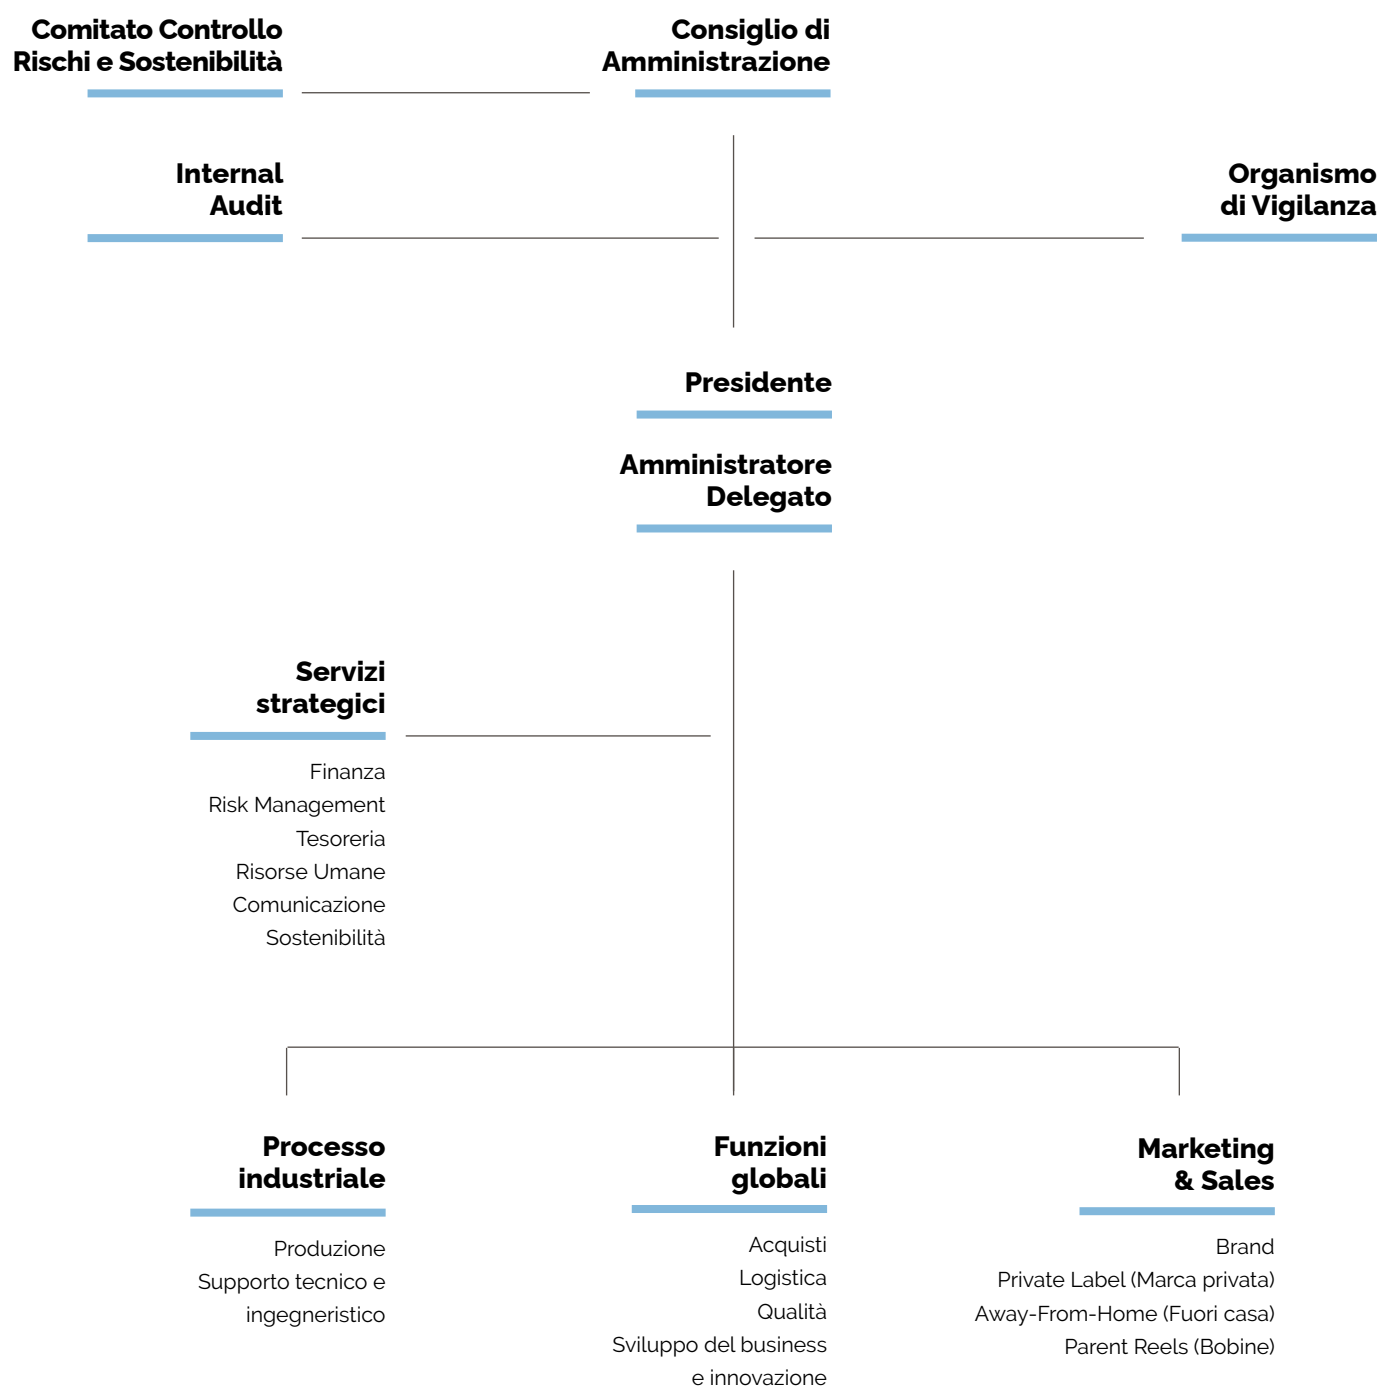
Comitato Controllo Rischi e Sostenibilità

Consiglio di Amministrazione

Internal Audit

Organismo di Vigilanza

Presidente

Amministratore Delegato

Servizi strategici

Finanza
Risk Management
Tesoreria
Risorse Umane
Comunicazione
Sostenibilità

Processo industriale

Produzione
Supporto tecnico e ingegneristico

Funzioni globali

Acquisti
Logistica
Qualità
Sviluppo del business e innovazione

Marketing & Sales

Brand
Private Label (Marca privata)
Away-From-Home (Fuori casa)
Parent Reels (Bobine)